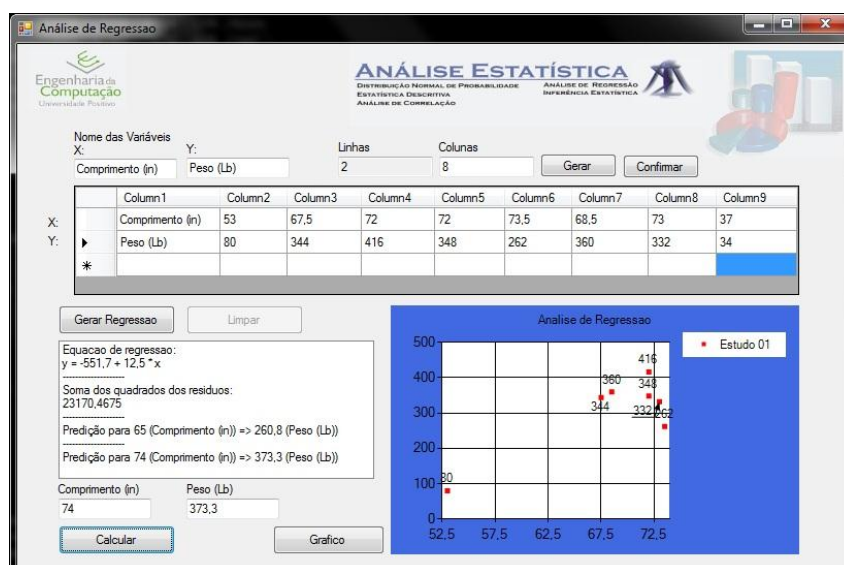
Análise de Regressao

Engenharia da Computação
Universidade Positivo

ANÁLISE ESTATÍSTICA
DISTRIBUIÇÃO NORMAL DE PROBABILIDADE
ESTATÍSTICA DESCRITIVA
ANÁLISE DE CORRELAÇÃO
ANÁLISE DE REGRESSÃO
INFERÊNCIA ESTATÍSTICA

Nome das Variáveis
X: Comprimento (in)
Y: Peso (Lb)
Linhas 2
Colunas 8
Gerar
Confirmar

| | | Column1 | Column2 | Column3 | Column4 | Column5 | Column6 | Column7 | Column8 | Column9 |
|---|---|---|---|---|---|---|---|---|---|---|
| X: | | Comprimento (in) | 53 | 67,5 | 72 | 72 | 73,5 | 68,5 | 73 | 37 |
| Y: | ▸ | Peso (Lb) | 80 | 344 | 416 | 348 | 262 | 360 | 332 | 34 |
| | * | | | | | | | | | |

Gerar Regressao
Limpar

Equacao de regressao:
y = -551,7 + 12,5 * x
------------------
Soma dos quadrados dos residuos:
23170,4675
------------------
Predição para 65 (Comprimento (in)) => 260,8 (Peso (Lb))
------------------
Predição para 74 (Comprimento (in)) => 373,3 (Peso (Lb))

Comprimento (in)
74
Peso (Lb)
373,3
Calcular
Grafico

Analise de Regressao
Estudo 01
500
400
300
200
100
0
52,5 57,5 62,5 67,5 72,5
80 344 360 416 348 332 262